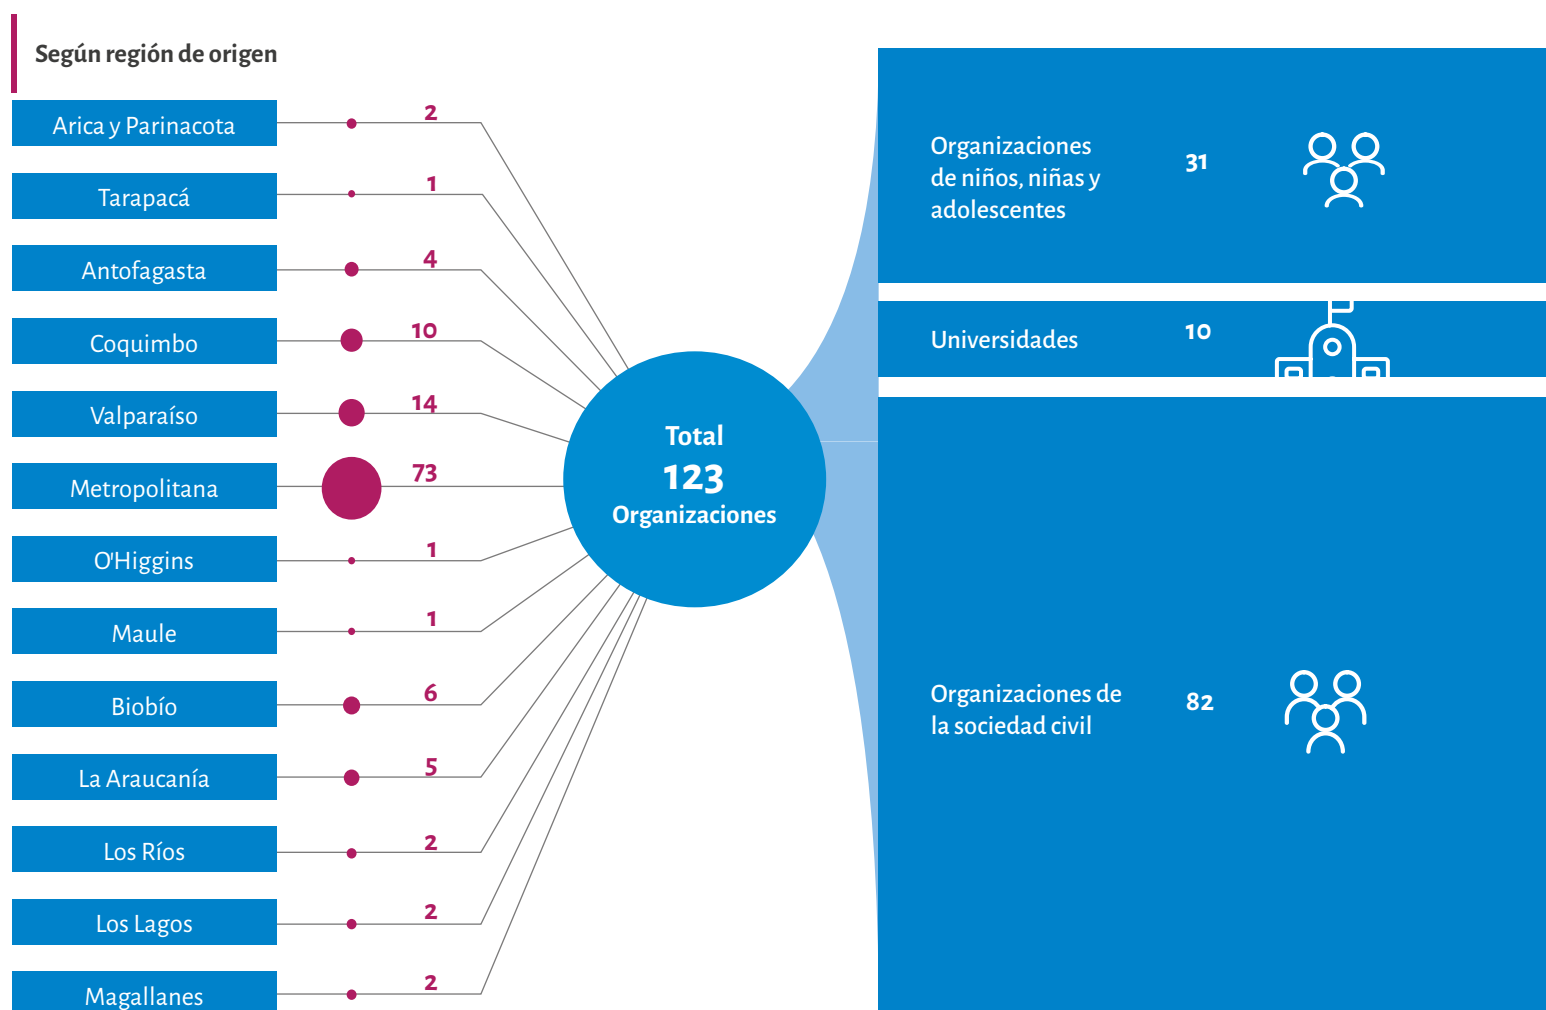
Según región de origen

Arica y Parinacota 2
Tarapacá 1
Antofagasta 4
Coquimbo 10
Valparaíso 14
Metropolitana 73
O'Higgins 1
Maule 1
Biobío 6
La Araucanía 5
Los Ríos 2
Los Lagos 2
Magallanes 2

Total
123
Organizaciones

Organizaciones de niños, niñas y adolescentes 31

Universidades 10

Organizaciones de la sociedad civil 82